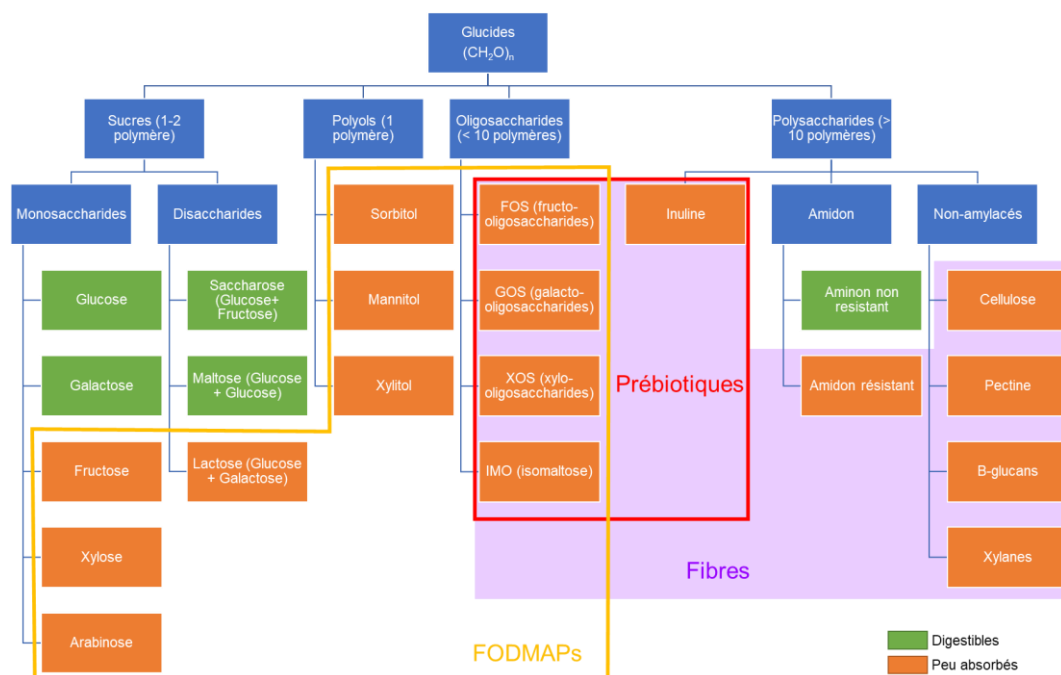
Glucides
$(CH_2O)_n$

Sucres (1-2 polymère)

Polyols (1 polymère)

Oligosaccharides (< 10 polymères)

Polysaccharides (> 10 polymères)

Monosaccharides

Disaccharides

Glucose

Galactose

Fructose

Xylose

Arabinose

Saccharose (Glucose+ Fructose)

Maltose (Glucose + Glucose)

Lactose (Glucose + Galactose)

Sorbitol

Mannitol

Xylitol

FOS (fructo-oligosaccharides)

GOS (galacto-oligosaccharides)

XOS (xylo-oligosaccharides)

IMO (isomaltose)

Inuline

Prébiotiques

Amidon

Aminon non resistant

Amidon résistant

Non-amylacés

Cellulose

Pectine

B-glucans

Xylanes

Fibres

FODMAPs

Digestibles
Peu absorbés